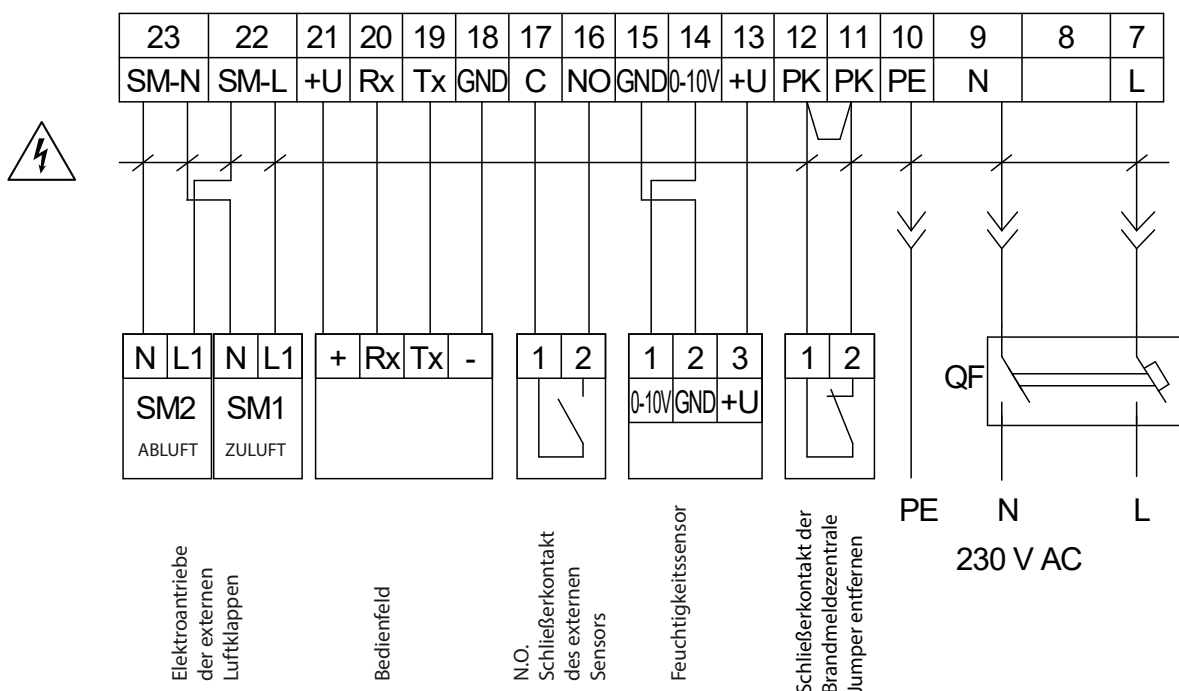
| 23 | 22 | 21 | 20 | 19 | 18 | 17 | 16 | 15 | 14 | 13 | 12 | 11 | 10 | 9 | 8 | 7 |
|---|---|---|---|---|---|---|---|---|---|---|---|---|---|---|---|---|
| SM-N | SM-L | +U | Rx | Tx | GND | C | NO | GND | 0-10V | +U | PK | PK | PE | N | | L |

| N | L1 |
|---|---|
| SM2 | |
| ABLUFT | |

| N | L1 |
|---|---|
| SM1 | |
| ZULUFT | |

| + | Rx | Tx | - |
|---|---|---|---|

| 1 | 2 |
|---|---|

| 1 | 2 | 3 |
|---|---|---|
| 0-10V | GND | +U |

| 1 | 2 |
|---|---|

QF

PE N L

230 V AC

Elektroantriebe der externen Luftklappen

Bedienfeld

N.O. Schließerkontakt des externen Sensors

Feuchtigkeitssensor

Schließerkontakt der Brandmeldezentrale Jumper entfernen